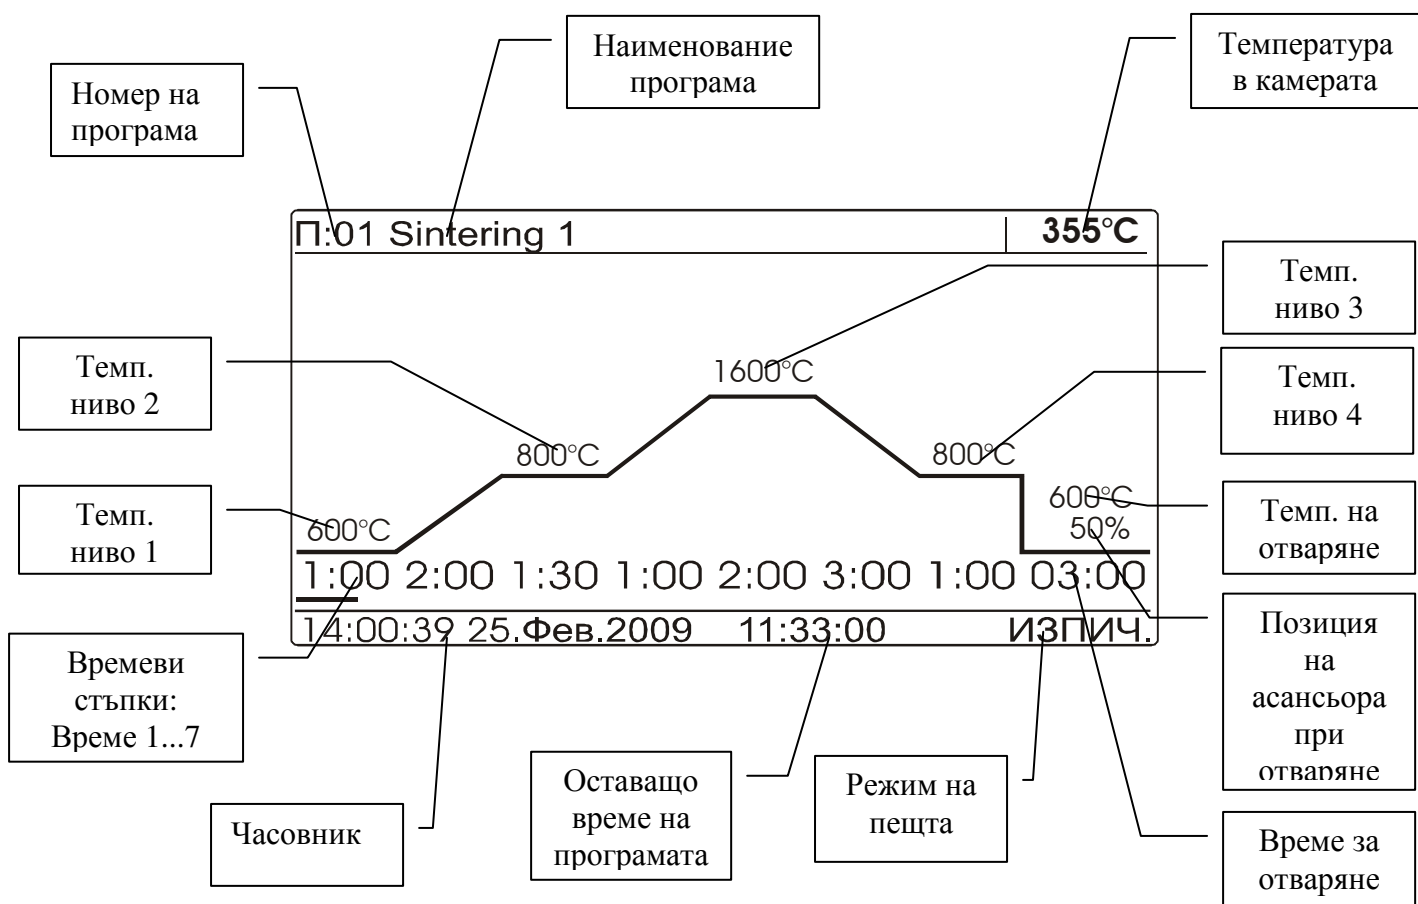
Номер на програма

Наименование програма

Температура в камерата

П:01 Sintering 1

355°C

Темп. ниво 3

1600°C

Темп. ниво 2

Темп. ниво 4

800°C

800°C

Темп. ниво 1

600°C

600°C

50%

Темп. на отваряне

1:00 2:00 1:30 1:00 2:00 3:00 1:00 03:00

14:00:39 25.Фев.2009 11:33:00 ИЗПИЧ.

Времеви стъпки: Време 1...7

Позиция на асансьора при отваряне

Часовник

Оставащо време на програмата

Режим на пещта

Време за отваряне